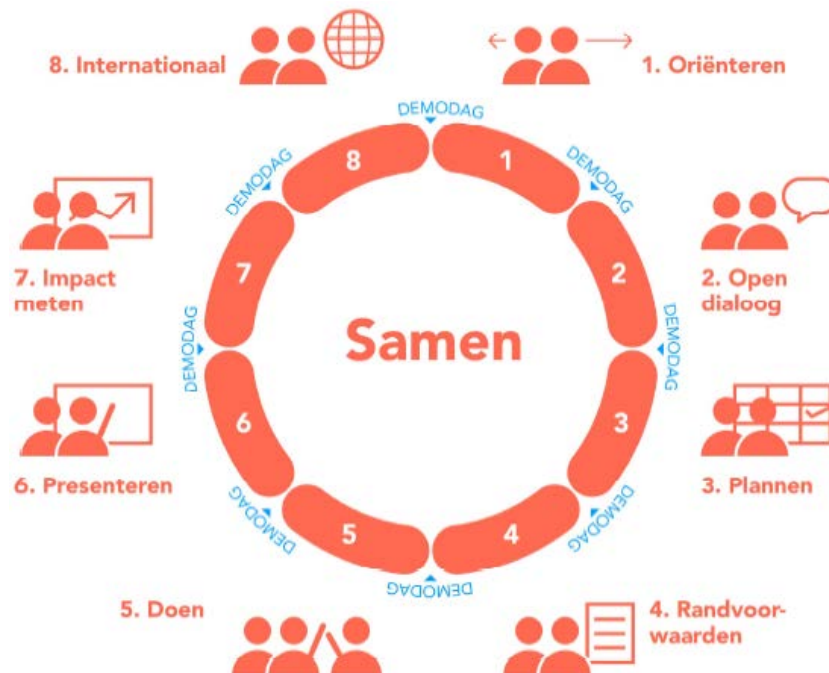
8. Internationaal

1. Oriënteren

DEMODAG

8

1

DEMODAG

DEMODAG

7. Impact meten

2. Open dialoog

7

2

DEMODAG

DEMODAG

Samen

6

3

6. Presenteren

3. Plannen

DEMODAG

DEMODAG

5

4

DEMODAG

5. Doen

4. Randvoorwaarden